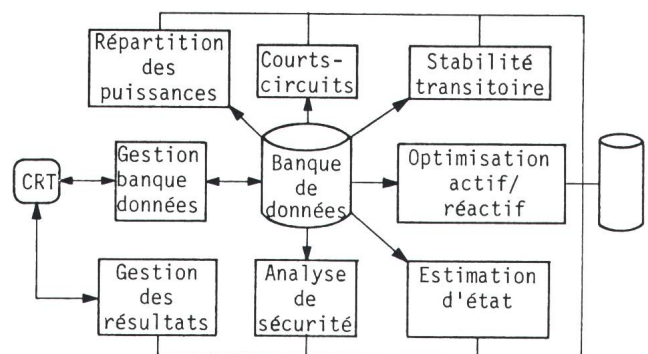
Répartition des puissances

Courts-circuits

Stabilité transitoire

CRT

Gestion banque données

Banque de données

Optimisation actif/ réactif

Gestion des résultats

Analyse de sécurité

Estimation d'état